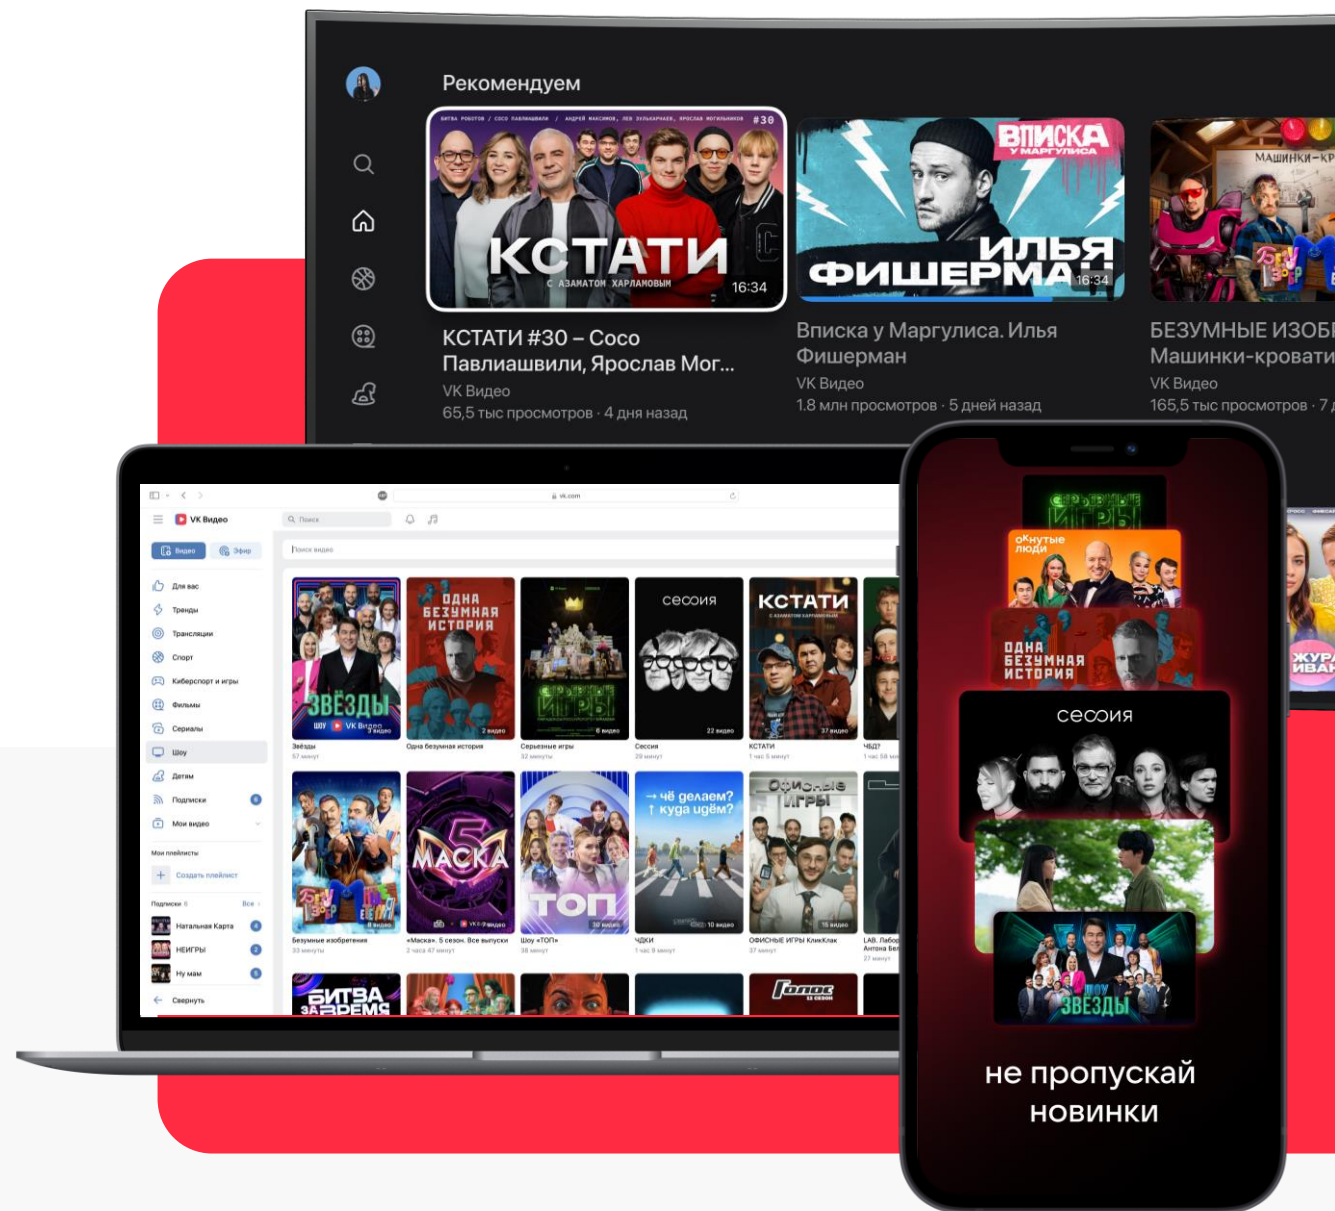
Рекомендуем

БИТВА РОБОТОВ / COCO ПАВЛИАШВИЛИ / АНДРЕЙ МАКСИМОВ, ЛЕВ ЗУЛЬКАРНАЕВ, ЯРОСЛАВ МОГИЛЬНИКОВ #30

КСТАТИ
С АЗАМАТОМ ХАРЛАМОВЫМ
16:34

КСТАТИ #30 – Coco Павлиашвили, Ярослав Мог...
VK Видео
65,5 тыс просмотров · 4 дня назад

ВПИСКА У МАРГУЛИСА
ИЛЬЯ ФИШЕРМАН
16:34

Вписка у Маргулиса. Илья Фишерман
VK Видео
1.8 млн просмотров · 5 дней назад

МАШИНКИ-КР

БЕЗУМНЫЕ ИЗОБ
Машинки-кровати
VK Видео
165,5 тыс просмотров · 7

vk.com
VK Видео
Поиск
Видео
Эфир
Поиск видео
Для вас
Тренды
Трансляции
Спорт
Киберспорт и игры
Фильмы
Сериалы
Шоу
Детям
Подписки
Мои видео
Мои плейлисты
Создать плейлист
Подписки
Все
Натальная Карта
НЕИГРЫ
Ну мам
Свернуть

ЗВЁЗДЫ
ШОУ VK Видео
Звёзды
ОДНА БЕЗУМНАЯ ИСТОРИЯ
Одна безумная история
СЕРЬЕЗНЫЕ ИГРЫ
Серьезные игры
сессия
Сессия
КСТАТИ
С АЗАМАТОМ ХАРЛАМОВЫМ
КСТАТИ
ЧБД?
Безумные изобретения
МАСКА
«Маска». 5 сезон. Все выпуски
ТОП
Шоу «ТОП»
→ чё делаем? ↑ куда идём?
ЧДКИ
ОФИСНЫЕ ИГРЫ
ОФИСНЫЕ ИГРЫ КликКлак
LAB. Лабо
Антона Бел
БИТВА ЗА ВРЕМЯ
Голос

СЕРЬЕЗНЫЕ ИГРЫ
ОКНУТЫЕ ЛЮДИ
ОДНА БЕЗУМНАЯ ИСТОРИЯ
сессия
ЗВЁЗДЫ
ЖУР ИВАН

не пропускай новинки